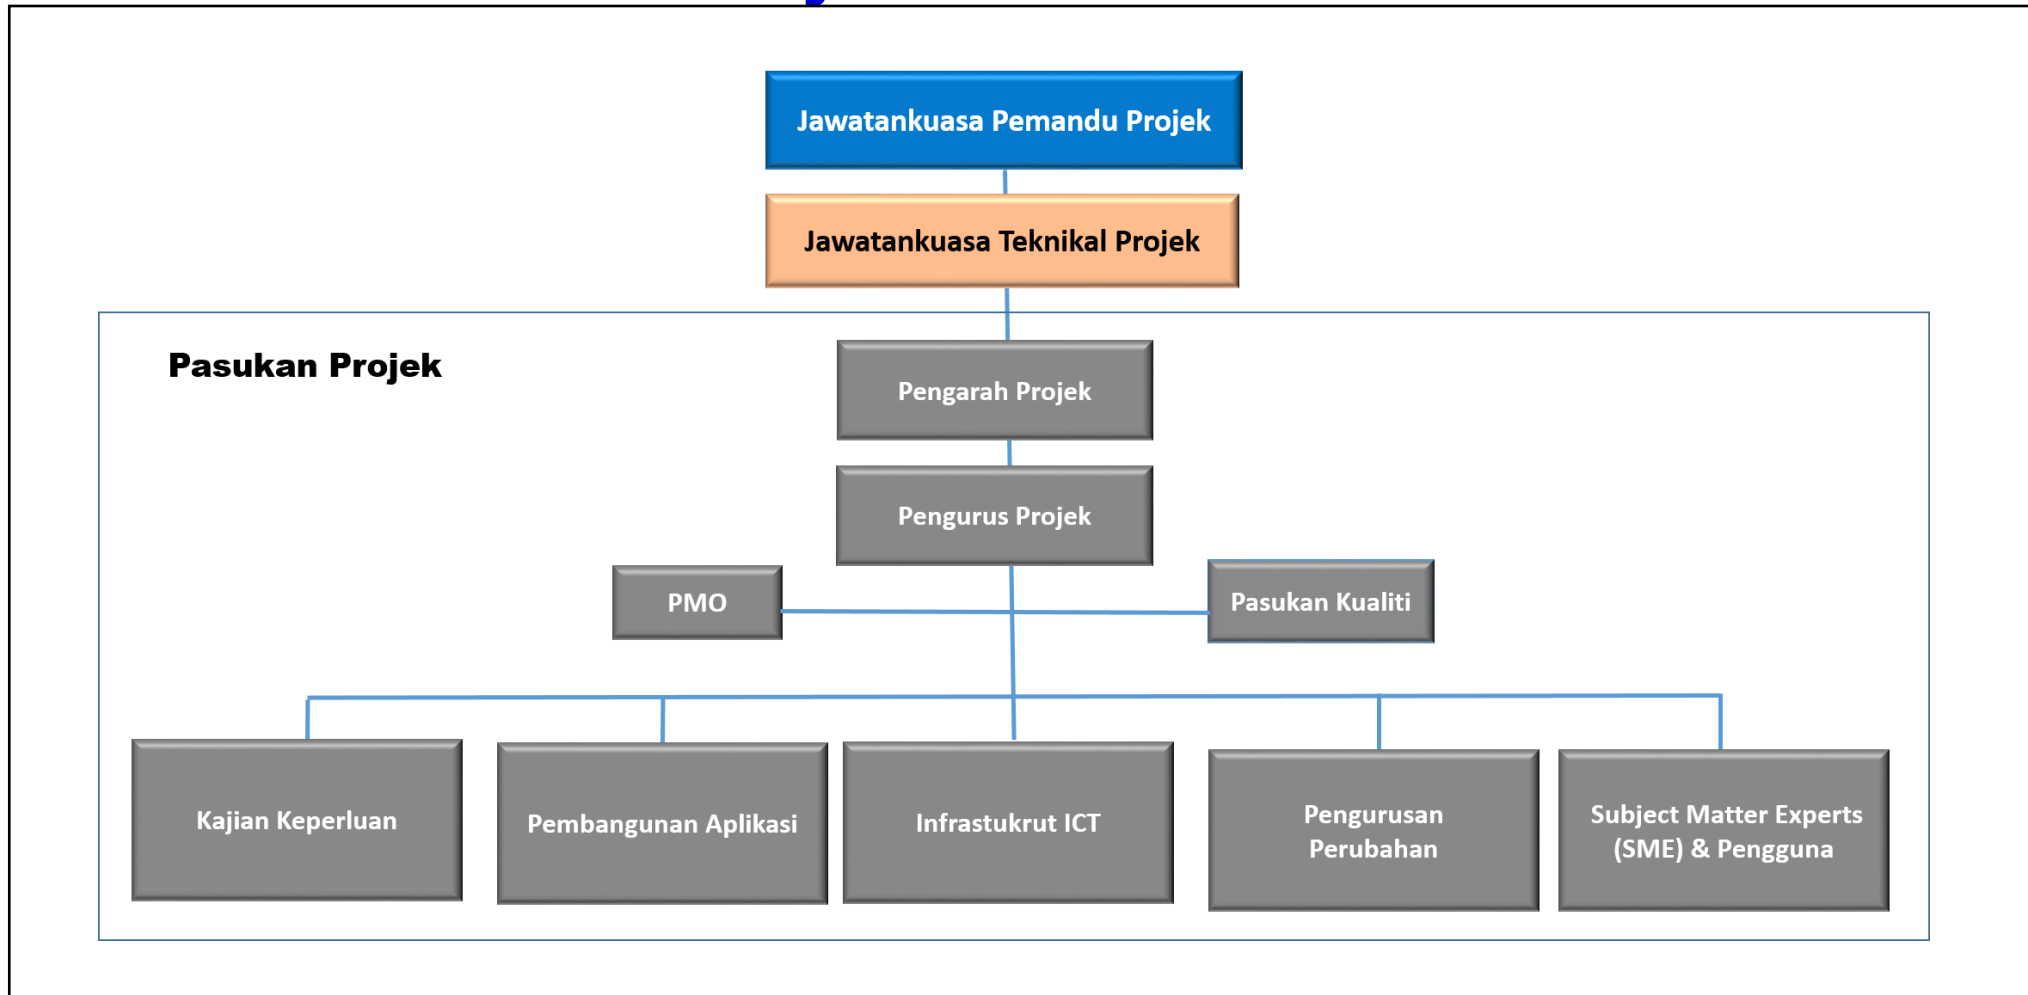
Jawatankuasa Pemandu Projek

Jawatankuasa Teknikal Projek

Pasukan Projek

Pengarah Projek

Pengurus Projek

PMO

Pasukan Kualiti

Kajian Keperluan

Pembangunan Aplikasi

Infrastukrut ICT

Pengurusan Perubahan

Subject Matter Experts (SME) & Pengguna